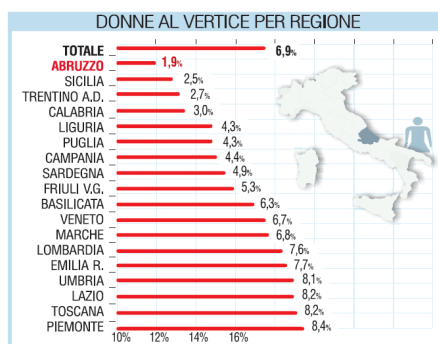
DONNE AL VERTICE PER REGIONE

| Regione | % |
|---|---|
| TOTALE | 6,9% |
| ABRUZZO | 1,9% |
| SICILIA | 2,5% |
| TRENTINO A.D. | 2,7% |
| CALABRIA | 3,0% |
| LIGURIA | 4,3% |
| PUGLIA | 4,3% |
| CAMPANIA | 4,4% |
| SARDEGNA | 4,9% |
| FRIULI V.G. | 5,3% |
| BASILICATA | 6,3% |
| VENETO | 6,7% |
| MARCHE | 6,8% |
| LOMBARDIA | 7,6% |
| EMILIA R. | 7,7% |
| UMBRIA | 8,1% |
| LAZIO | 8,2% |
| TOSCANA | 8,2% |
| PIEMONTE | 8,4% |

10% 12% 14% 16%